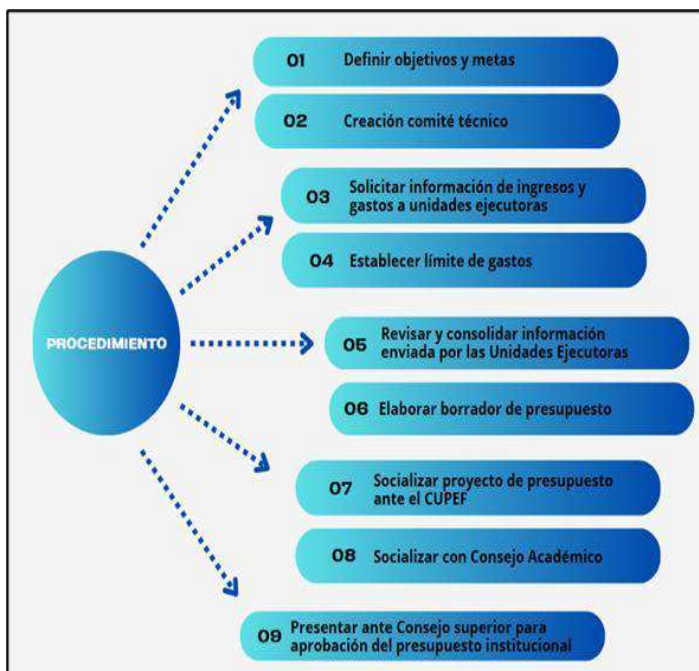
PROCEDIMIENTO

01 Definir objetivos y metas

02 Creación comité técnico

03 Solicitar información de ingresos y gastos a unidades ejecutoras

04 Establecer límite de gastos

05 Revisar y consolidar información enviada por las Unidades Ejecutoras

06 Elaborar borrador de presupuesto

07 Socializar proyecto de presupuesto ante el CUPEF

08 Socializar con Consejo Académico

09 Presentar ante Consejo superior para aprobación del presupuesto institucional